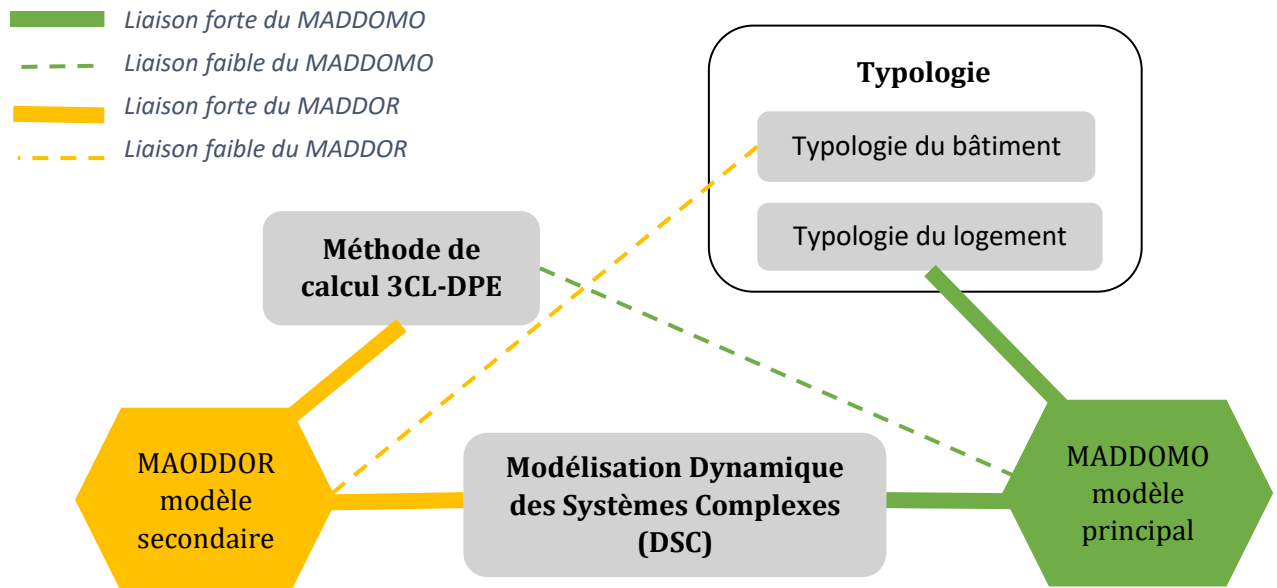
Liaison forte du MADDOMO
Liaison faible du MADDOMO
Liaison forte du MADDOR
Liaison faible du MADDOR

Typologie

Typologie du bâtiment

Typologie du logement

Méthode de calcul 3CL-DPE

MAODDOR modèle secondaire

Modélisation Dynamique des Systèmes Complexes (DSC)

MADDOMO modèle principal